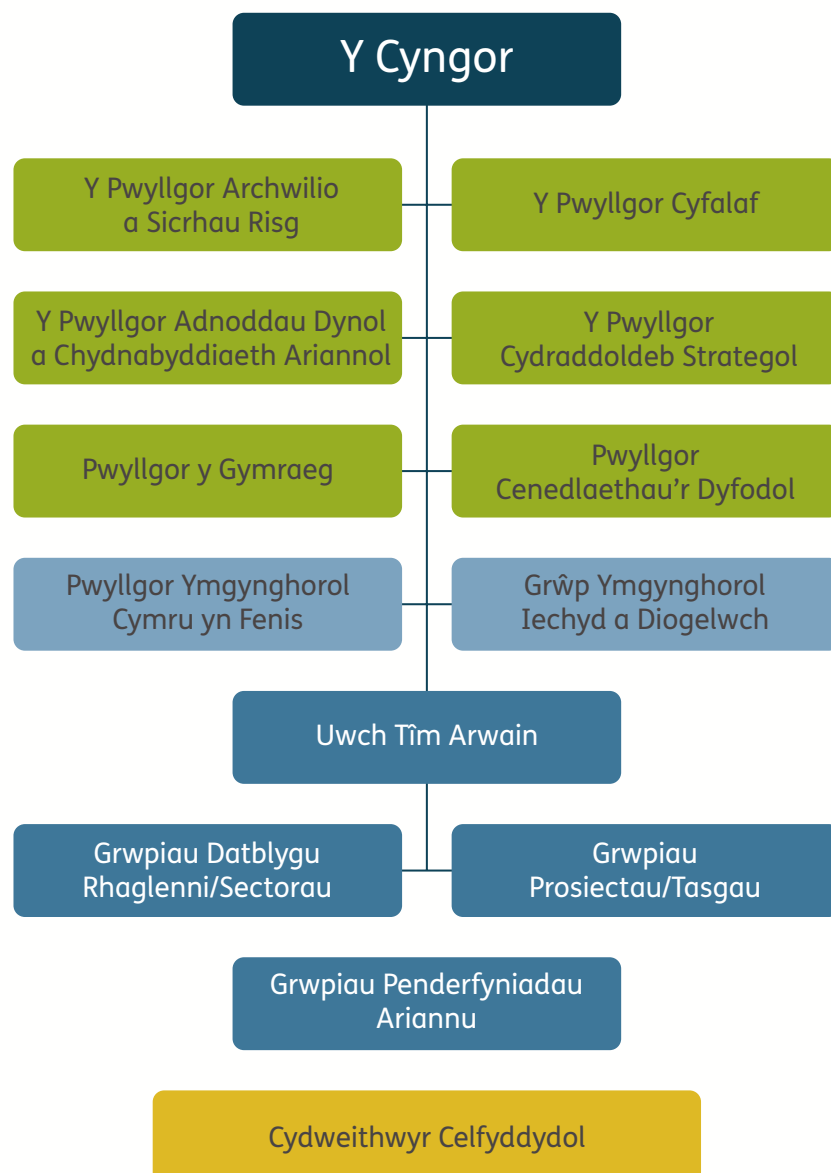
Y Cyngor

Y Pwyllgor Archwilio a Sicrhau Risg

Y Pwyllgor Cyfalaf

Y Pwyllgor Adnoddau Dynol a Chydnabyddiaeth Ariannol

Y Pwyllgor Cydraddoldeb Strategol

Pwyllgor y Gymraeg

Pwyllgor Cenedlaethau'r Dyfodol

Pwyllgor Ymgynghorol Cymru yn Fenis

Grŵp Ymgynghorol Iechyd a Diogelwch

Uwch Tîm Arwain

Grwpiau Datblygu Rhaglenni/Sectorau

Grwpiau Prosiectau/Tasgau

Grwpiau Penderfyniadau Ariannu

Cydweithwyr Celfyddydol